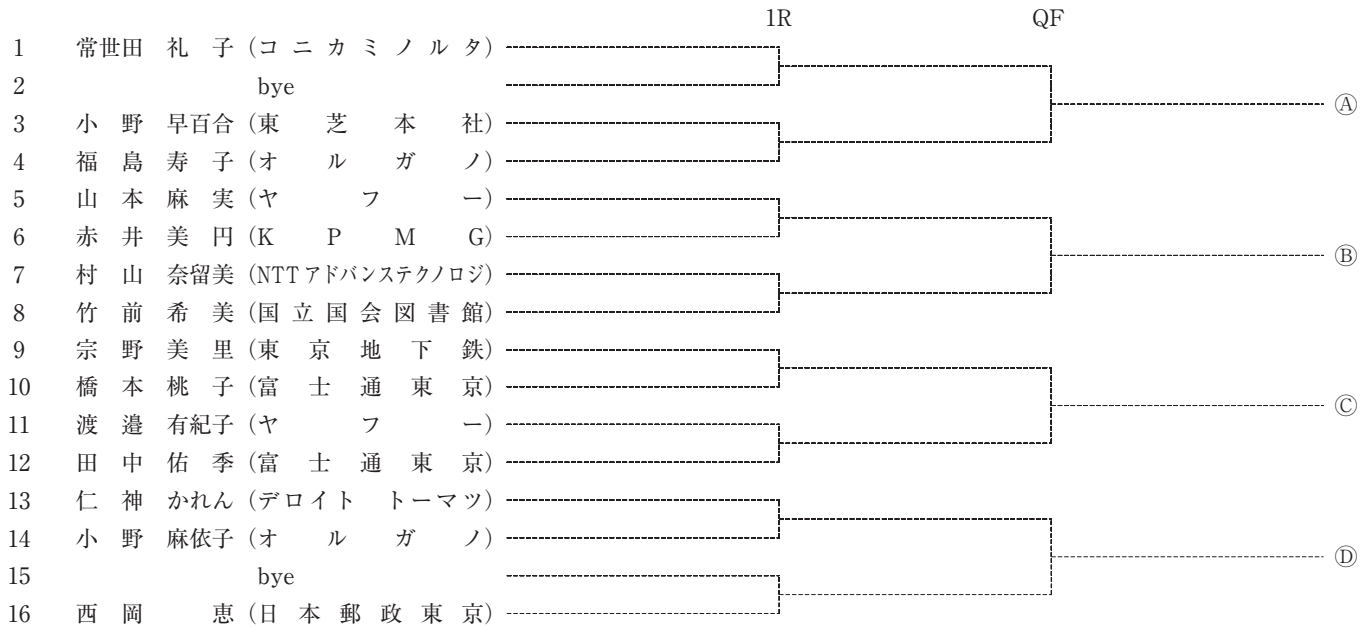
1R QF

1 常世田 礼子（コニカミノルタ）
2 bye
3 小野 早百合（東芝本社）
4 福島 寿子（オルガノ）
5 山本 麻実（ヤフー）
6 赤井 美円（KPMG）
7 村山 奈留美（NTTアドバンステクノロジ）
8 竹前 希美（国立国会図書館）
9 宗野 美里（東京地下鉄）
10 橋本 桃子（富士通東京）
11 渡邉 有紀子（ヤフー）
12 田中 佑季（富士通東京）
13 仁神 かれん（デロイト トーマツ）
14 小野 麻依子（オルガノ）
15 bye
16 西岡 恵（日本郵政東京）

Ⓐ
Ⓑ
Ⓒ
Ⓓ